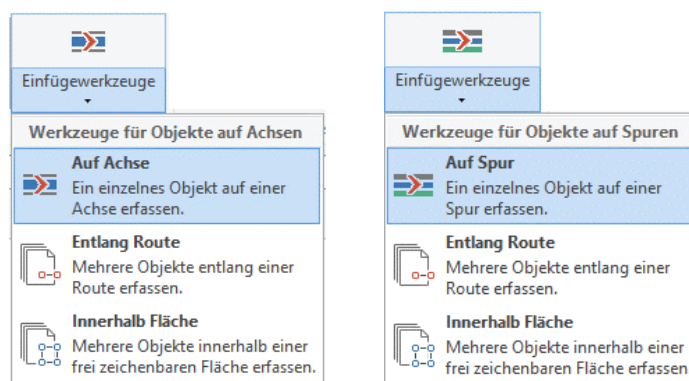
Einfügewerkzeuge

Werkzeuge für Objekte auf Achsen

Auf Achse
Ein einzelnes Objekt auf einer Achse erfassen.

Entlang Route
Mehrere Objekte entlang einer Route erfassen.

Innerhalb Fläche
Mehrere Objekte innerhalb einer frei zeichenbaren Fläche erfassen.

Einfügewerkzeuge

Werkzeuge für Objekte auf Spuren

Auf Spur
Ein einzelnes Objekt auf einer Spur erfassen.

Entlang Route
Mehrere Objekte entlang einer Route erfassen.

Innerhalb Fläche
Mehrere Objekte innerhalb einer frei zeichenbaren Fläche erfassen